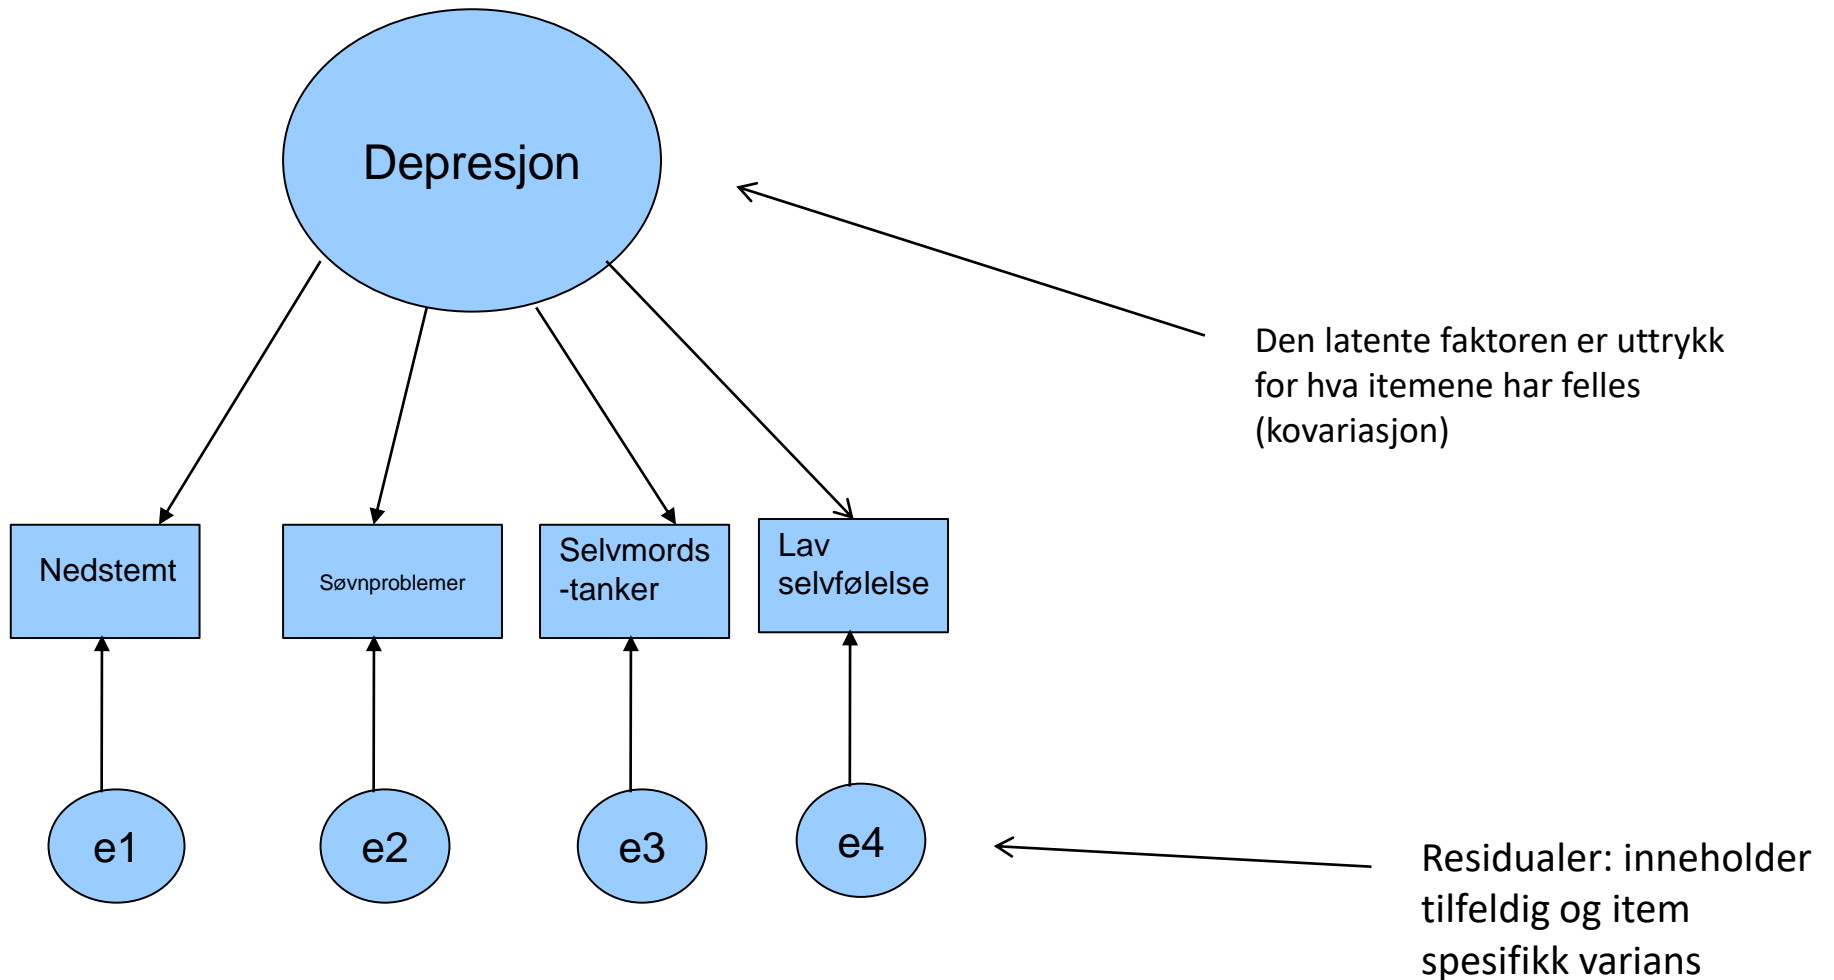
Depresjon

Den latente faktoren er uttrykk for hva itemene har felles (kovariasjon)

Nedstemt

Søvnproblemer

Selvmords -tanker

Lav selvfølelse

e1

e2

e3

e4

Residualer: inneholder tilfeldig og item spesifikk varians